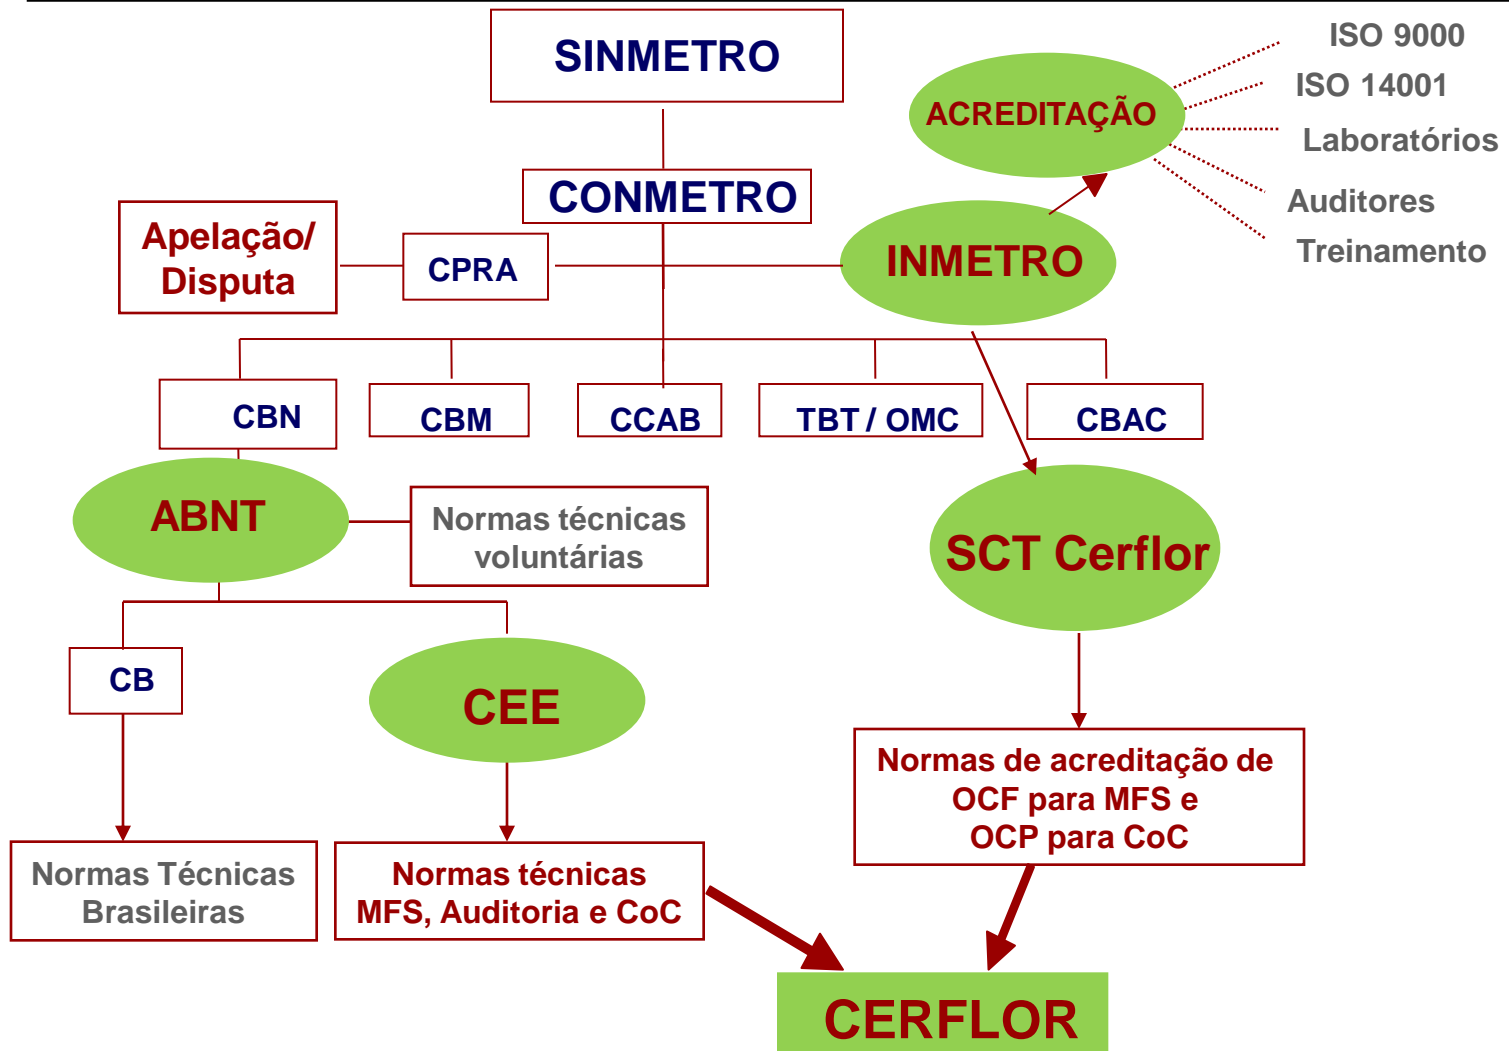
SINMETRO

ISO 9000

ISO 14001

ACREDITAÇÃO

Laboratórios

CONMETRO

Auditores

Apelação/ Disputa

CPRA

INMETRO

Treinamento

CBN

CBM

CCAB

TBT / OMC

CBAC

ABNT

Normas técnicas voluntárias

SCT Cerflor

CB

CEE

Normas de acreditação de OCF para MFS e OCP para CoC

Normas Técnicas Brasileiras

Normas técnicas MFS, Auditoria e CoC

CERFLOR